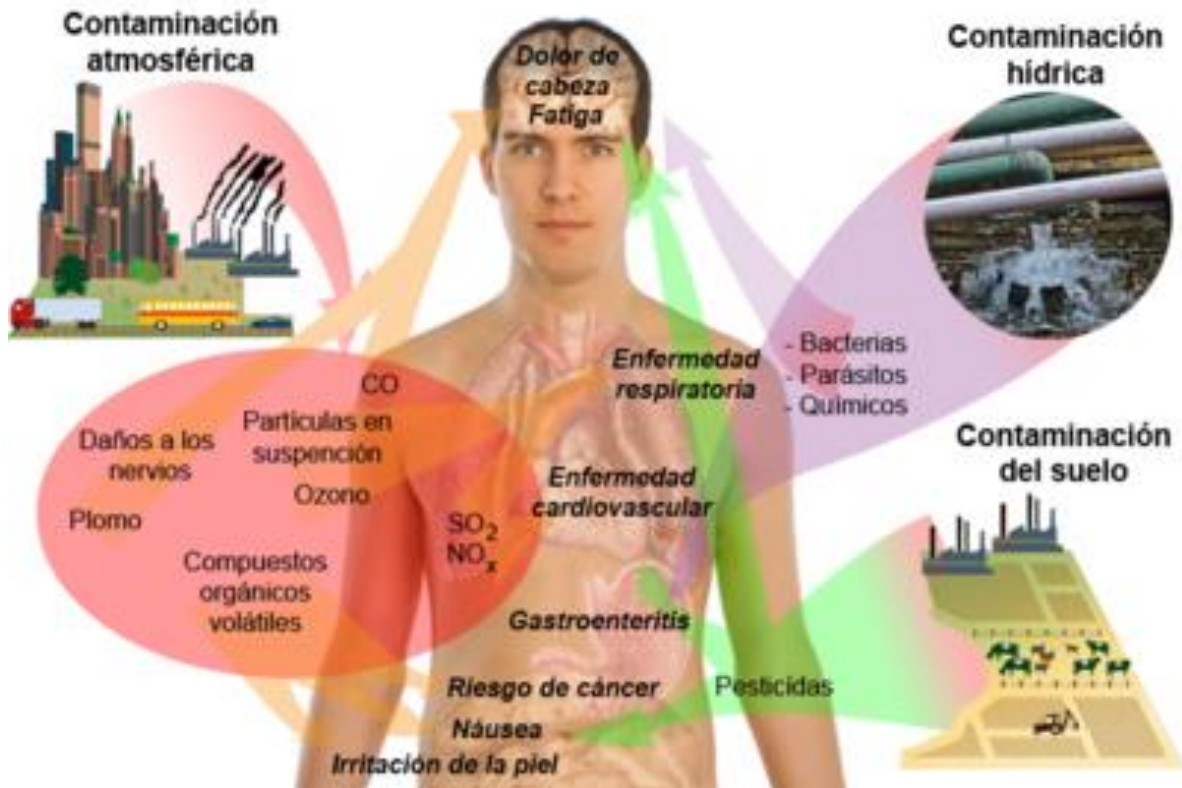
Contaminación atmosférica

Dolor de cabeza
Fatiga

Contaminación hídrica

- Bacterias
- Parásitos
- Químicos

Enfermedad respiratoria

CO
Partículas en suspención
Daños a los nervios
Ozono
Plomo
$SO_2$
$NO_x$
Compuestos orgánicos volátiles

Enfermedad cardiovascular

Contaminación del suelo

Gastroenteritis
Riesgo de cáncer
Pesticidas
Náusea
Irritación de la piel